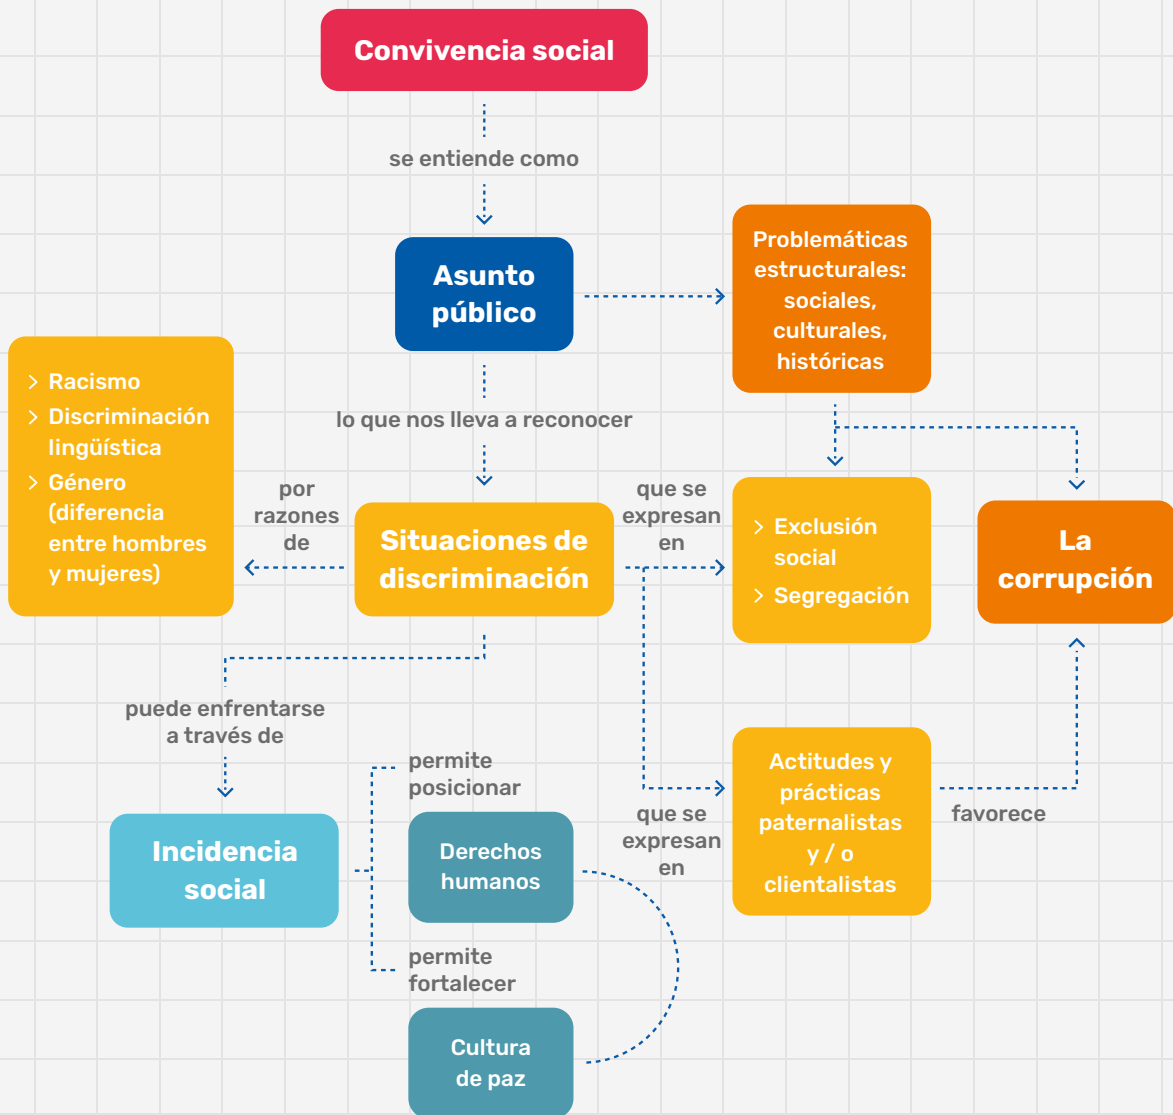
Convivencia social

se entiende como

Asunto público

Problemáticas estructurales: sociales, culturales, históricas

lo que nos lleva a reconocer

Racismo
Discriminación lingüística
Género (diferencia entre hombres y mujeres)

por razones de

Situaciones de discriminación

que se expresan en

Exclusión social
Segregación

La corrupción

puede enfrentarse a través de

Incidencia social

permite posicionar

Derechos humanos

permite fortalecer

Cultura de paz

que se expresan en

Actitudes y prácticas paternalistas y / o clientalistas

favorece